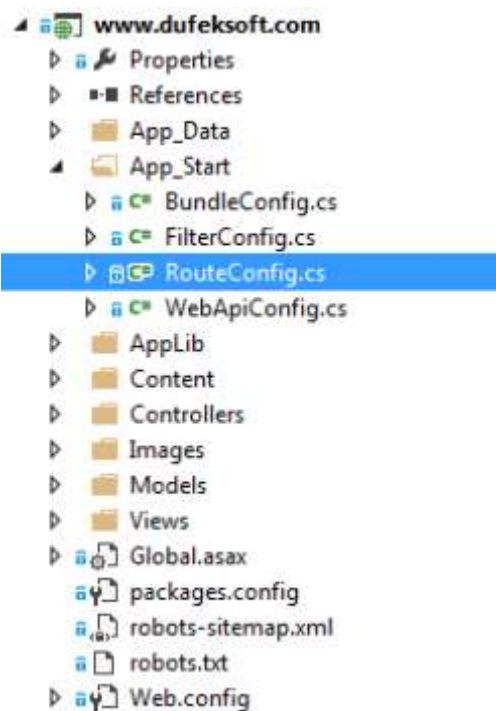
www.dufeksoft.com
Properties
References
App_Data
App_Start
C# BundleConfig.cs
C# FilterConfig.cs
C# RouteConfig.cs
C# WebApiConfig.cs
AppLib
Content
Controllers
Images
Models
Views
Global.asax
packages.config
robots-sitemap.xml
robots.txt
Web.config